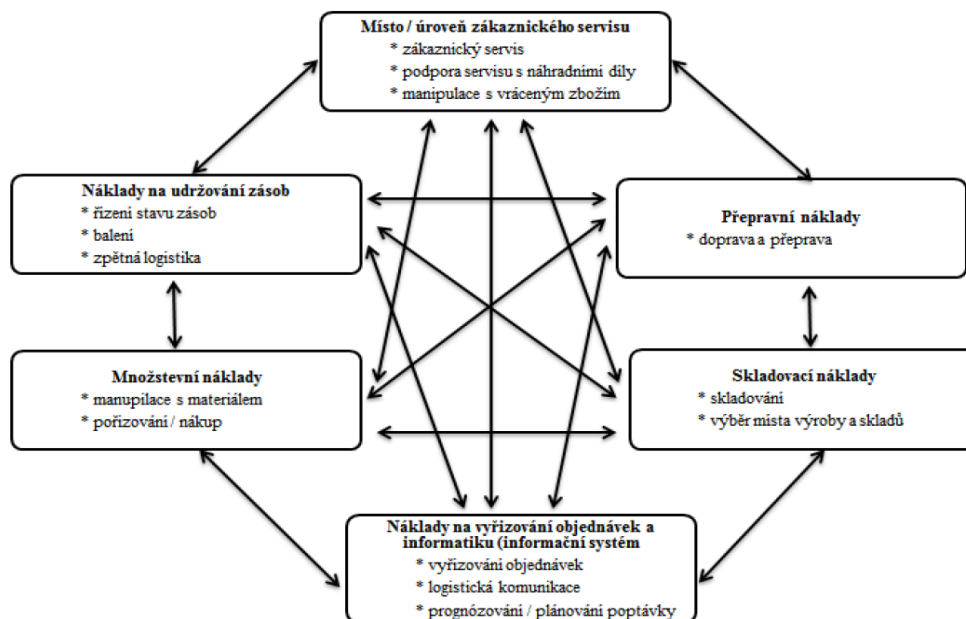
Místo / úroveň zákaznického servisu
* zákaznický servis
* podpora servisu s náhradními díly
* manipulace s vráceným zbožím

Náklady na udržování zásob
* řízení stavu zásob
* balení
* zpětná logistika

Přepravní náklady
* doprava a přeprava

Množstevní náklady
* manupilace s materiálem
* pořizování / nákup

Skladovací náklady
* skladování
* výběr místa výroby a skladů

Náklady na vyřizování objednávek a informatiku (informační systém
* vyřizování objednávek
* logistická komunikace
* prognózování / plánování poptávky